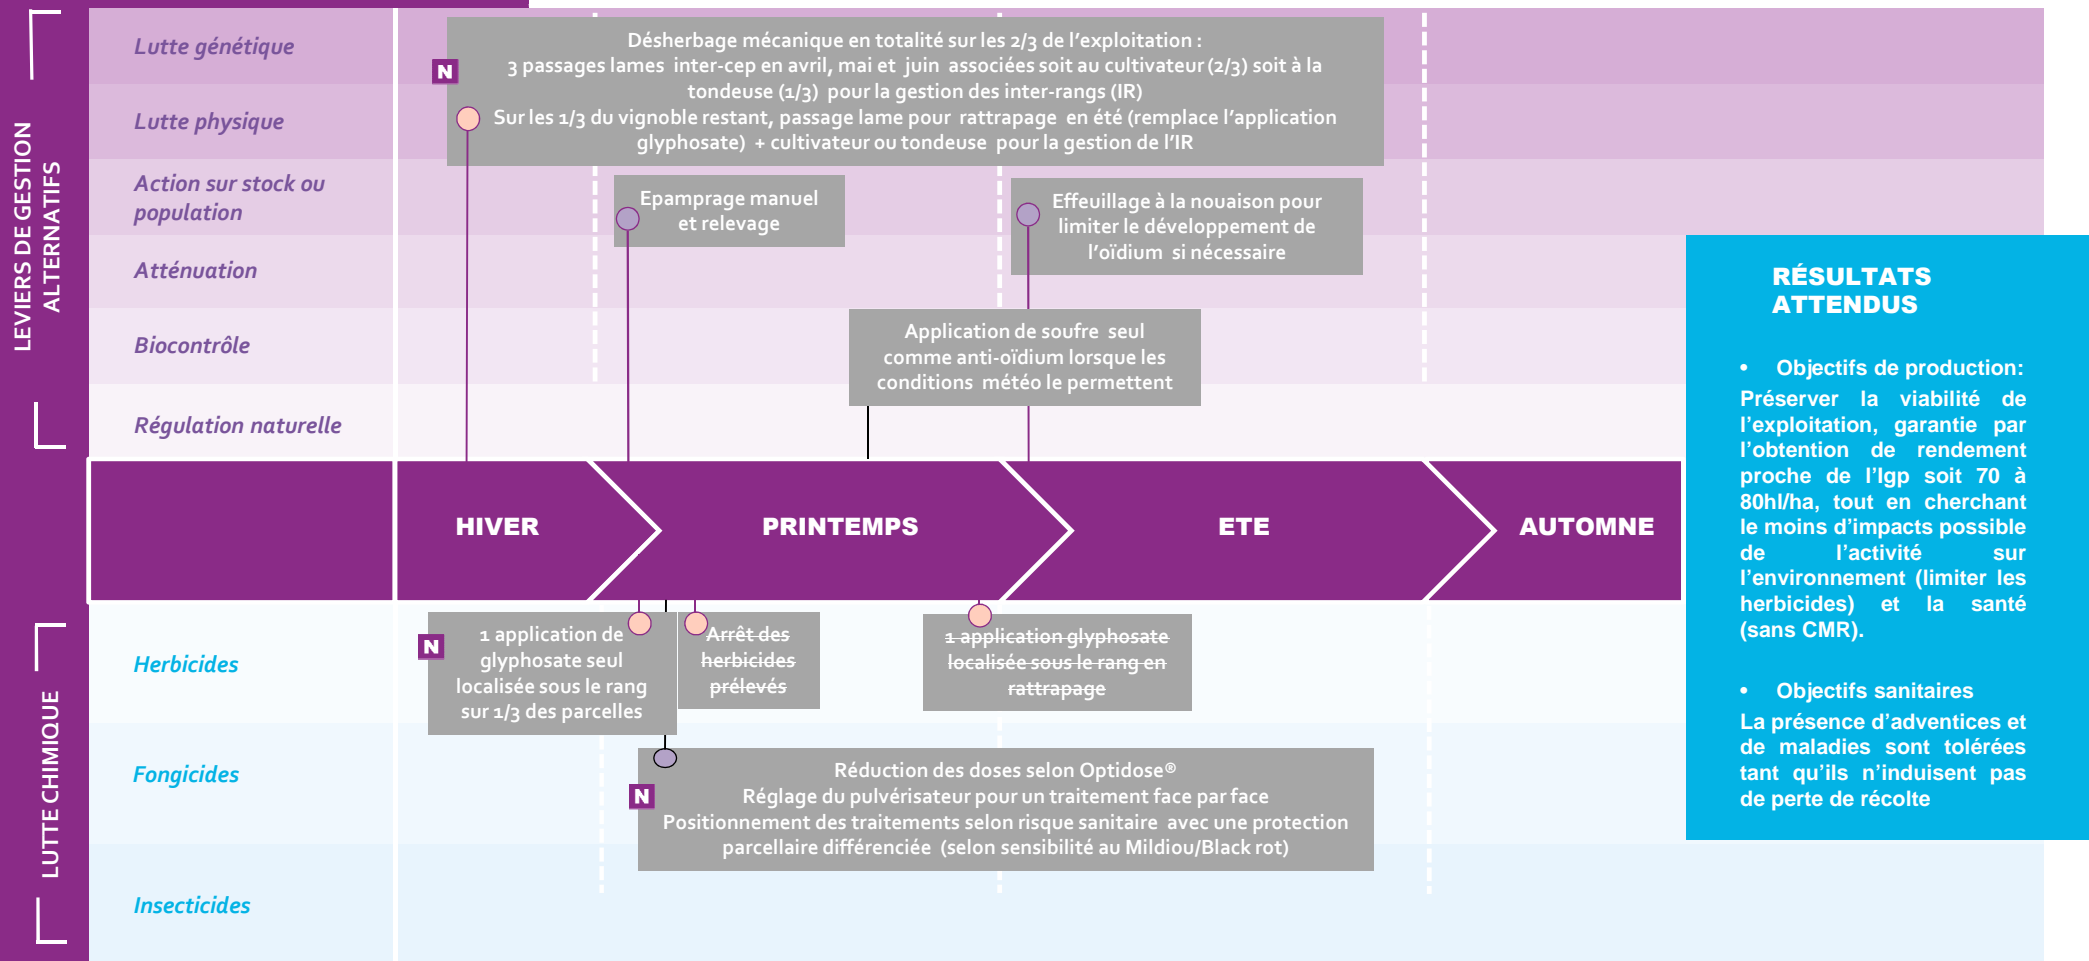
LEVIERS DE GESTION ALTERNATIFS

Lutte génétique

Lutte physique

Action sur stock ou population

Atténuation

Biocontrôle

Régulation naturelle

N

Désherbage mécanique en totalité sur les 2/3 de l'exploitation : 3 passages lames inter-cep en avril, mai et juin associées soit au cultivateur (2/3) soit à la tondeuse (1/3) pour la gestion des inter-rangs (IR)
Sur les 1/3 du vignoble restant, passage lame pour rattrapage en été (remplace l'application glyphosate) + cultivateur ou tondeuse pour la gestion de l'IR

Epamprage manuel et relevage

Effeuillage à la nouaison pour limiter le développement de l'oïdium si nécessaire

Application de soufre seul comme anti-oïdium lorsque les conditions météo le permettent

HIVER

PRINTEMPS

ETE

AUTOMNE

LUTTE CHIMIQUE

Herbicides

Fongicides

Insecticides

N

1 application de glyphosate seul localisée sous le rang sur 1/3 des parcelles

~~Arrêt des herbicides prélevés~~

~~1 application glyphosate localisée sous le rang en rattrapage~~

N

Réduction des doses selon Optidose®
Réglage du pulvérisateur pour un traitement face par face
Positionnement des traitements selon risque sanitaire avec une protection parcellaire différenciée (selon sensibilité au Mildiou/Black rot)

RÉSULTATS ATTENDUS

• Objectifs de production:
Préserver la viabilité de l'exploitation, garantie par l'obtention de rendement proche de l'Igp soit 70 à 80hl/ha, tout en cherchant le moins d'impacts possible de l'activité sur l'environnement (limiter les herbicides) et la santé (sans CMR).

• Objectifs sanitaires
La présence d'adventices et de maladies sont tolérées tant qu'ils n'induisent pas de perte de récolte